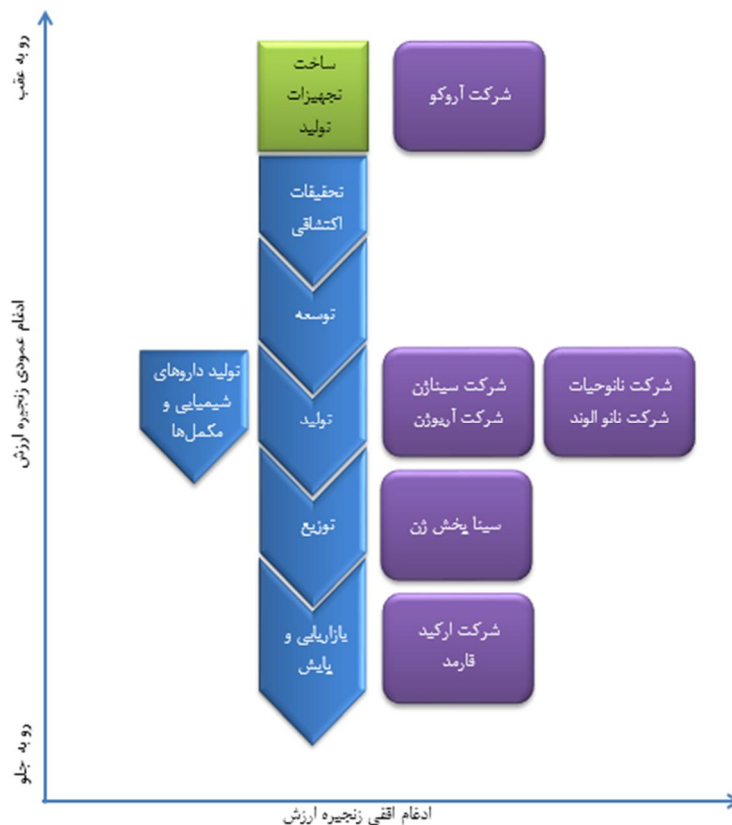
رو به عقب

ادغام عمودی زنجیره ارزش

رو به جلو

ساخت تجهیزات تولید

شرکت آروکو

تحقیقات اکتشافی

توسعه

تولید داروهای شیمیایی و مکمل‌ها

تولید

شرکت سیناژن
شرکت آریوژن

شرکت نانوحیات
شرکت نانو الوند

توزیع

سینا پخش ژن

بازاریابی و پایش

شرکت ارکید فارمد

ادغام افقی زنجیره ارزش